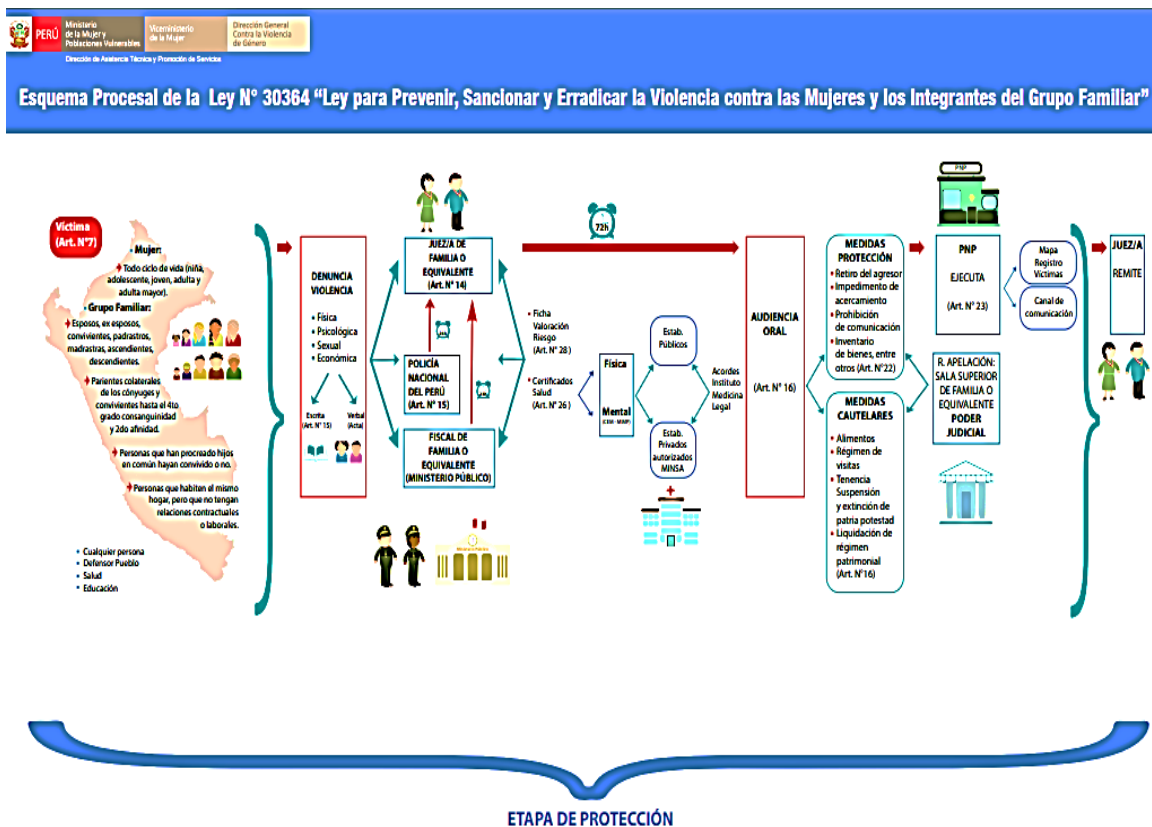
PERÚ Ministerio de la Mujer y Poblaciones Vulnerables | Viceministerio de la Mujer | Dirección General Contra la Violencia de Género

Dirección de Asistencia Técnica y Promoción de Servicios

Esquema Procesal de la Ley N° 30364 "Ley para Prevenir, Sancionar y Erradicar la Violencia contra las Mujeres y los Integrantes del Grupo Familiar"

Víctima (Art. N°7)

Mujer:
Todo ciclo de vida (niña, adolescente, joven, adulta y adulta mayor).

Grupo Familiar:
Esposos, ex esposos, convivientes, padrastros, madrastras, ascendientes, descendientes.
Parientes colaterales de los cónyuges y convivientes hasta el 4to grado consanguinidad y 2do afinidad.
Personas que han procreado hijos en común hayan convivido o no.
Personas que habiten el mismo hogar, pero que no tengan relaciones contractuales o laborales.

• Cualquier persona
• Defensor Pueblo
• Salud
• Educación

DENUNCIA VIOLENCIA
• Física
• Psicológica
• Sexual
• Económica

Escrita (Art. N° 15)
Verbal (Acta)

JUEZ/A DE FAMILIA O EQUIVALENTE (Art. N° 14)

POLICÍA NACIONAL DEL PERÚ (Art. N° 15)

FISCAL DE FAMILIA O EQUIVALENTE (MINISTERIO PÚBLICO)

72h

Ficha Valoración Riesgo (Art. N° 28)

Certificados Salud (Art. N° 26)

Física

Mental (CEM - MIMP)

Estab. Públicos

Estab. Privados autorizados MINSA

Acordes Instituto Medicina Legal

AUDIENCIA ORAL (Art. N° 16)

MEDIDAS PROTECCIÓN
Retiro del agresor
Impedimento de acercamiento
Prohibición de comunicación
Inventario de bienes, entre otros (Art. N°22)

MEDIDAS CAUTELARES
Alimentos
Régimen de visitas
Tenencia Suspensión y extinción de patria potestad
Liquidación de régimen patrimonial (Art. N°16)

PNP

PNP
EJECUTA
(Art. N° 23)

Mapa Registro Víctimas

Canal de comunicación

R. APELACIÓN: SALA SUPERIOR DE FAMILIA O EQUIVALENTE PODER JUDICIAL

JUEZ/A
REMITE

ETAPA DE PROTECCIÓN